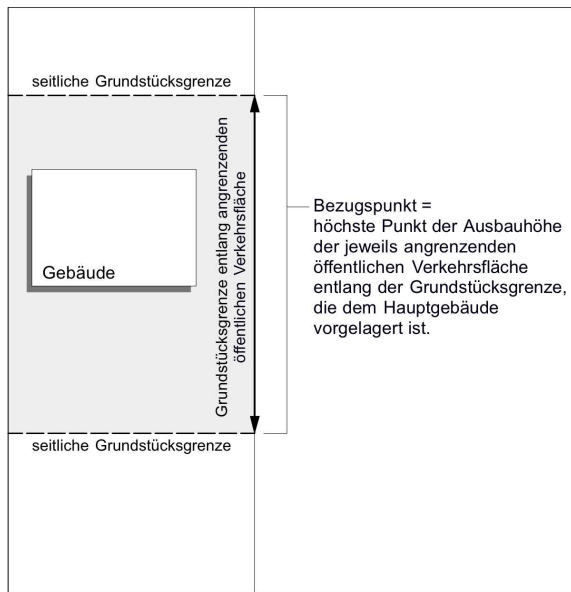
seitliche Grundstücksgrenze

Gebäude

Grundstücksgrenze entlang angrenzenden öffentlichen Verkehrsfläche

Bezugspunkt = höchste Punkt der Ausbauhöhe der jeweils angrenzenden öffentlichen Verkehrsfläche entlang der Grundstücksgrenze, die dem Hauptgebäude vorgelagert ist.

seitliche Grundstücksgrenze